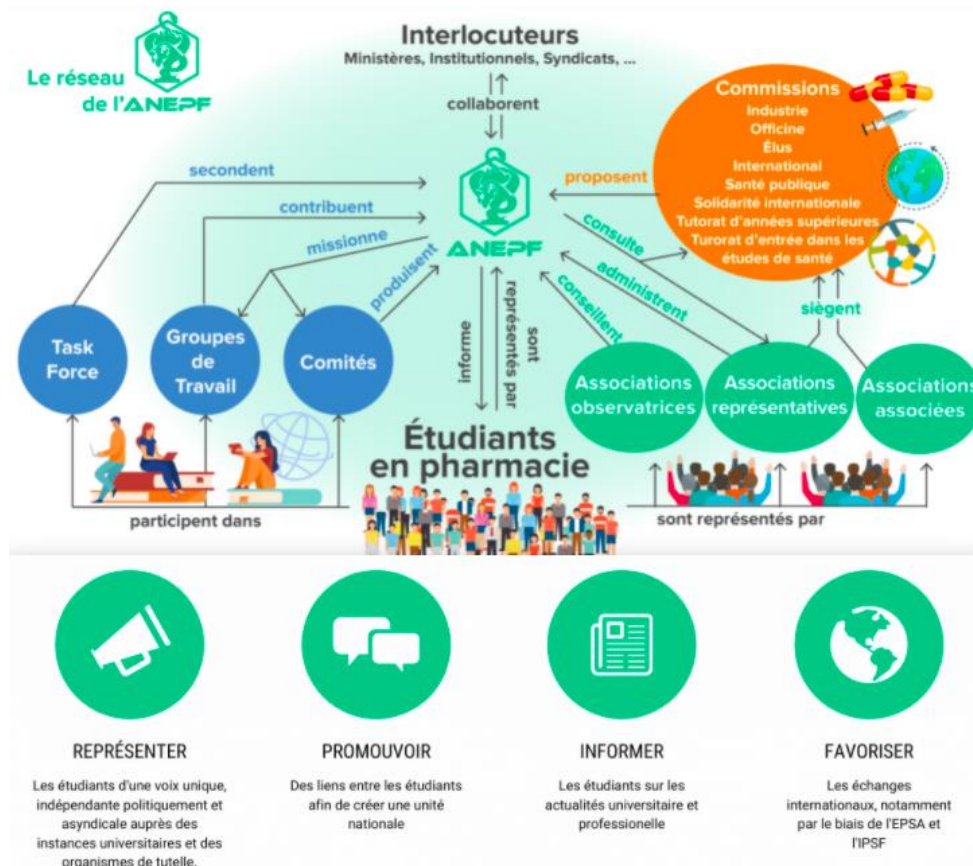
Le réseau de l'ANEPF

Interlocuteurs
Ministères, Institutionnels, Syndicats, ...

collaborent

Commissions
Industrie
Officine
Élus
International
Santé publique
Solidarité internationale
Tutorat d'années supérieures
Turorat d'entrée dans les études de santé

secondent
contribuent
missionne
produisent
proposent
consulte
administrent
conseillent
siègent

ANEPF

informe
sont représentés par

Task Force
Groupes de Travail
Comités

Associations observatrices
Associations représentatives
Associations associées

Étudiants en pharmacie

participent dans
sont représentés par

REPRÉSENTER
Les étudiants d'une voix unique, indépendante politiquement et asyndicale auprès des instances universitaires et des organismes de tutelle.

PROMOUVOIR
Des liens entre les étudiants afin de créer une unité nationale

INFORMER
Les étudiants sur les actualités universitaire et professionnelle

FAVORISER
Les échanges internationaux, notamment par le biais de l'EPSA et l'IPSF